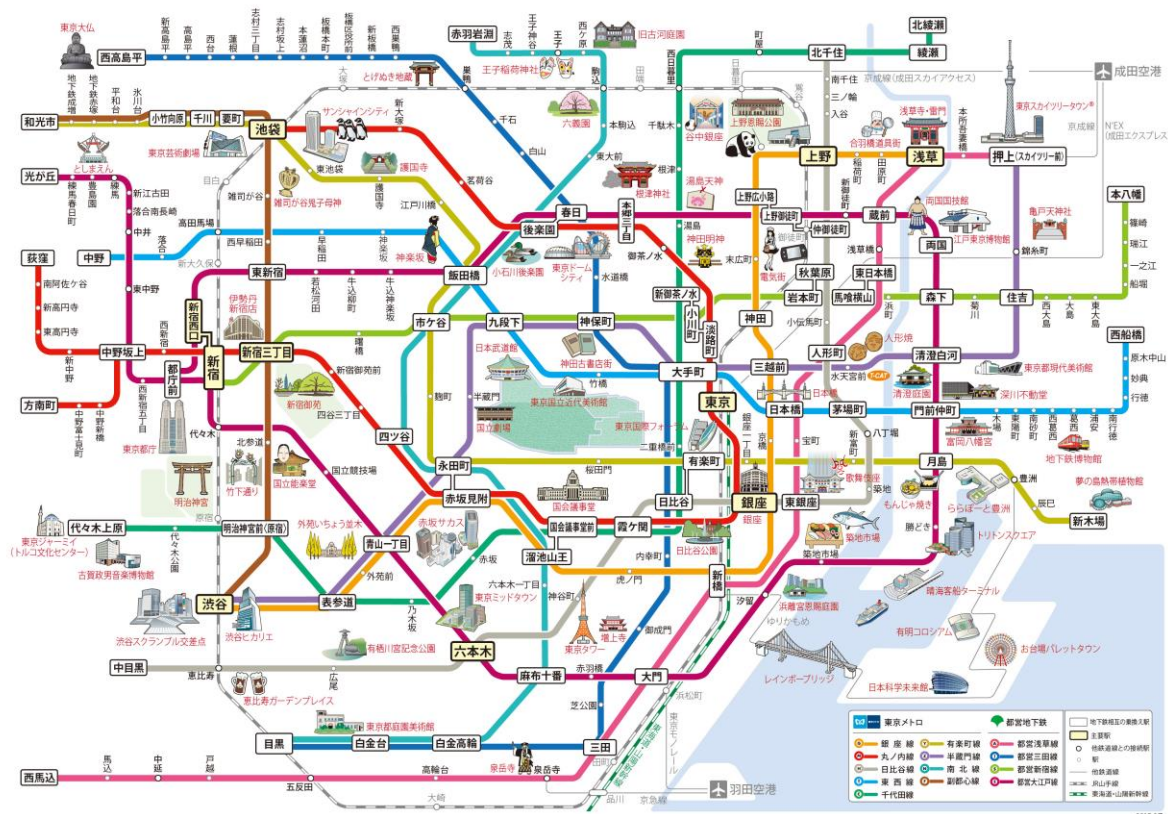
東京大仏
西高島平
新高島平
高島平
西台
蓮根
志村三丁目
志村坂上
本蓮沼
板橋本町
板橋区役所前
新板橋
西巣鴨
赤羽岩淵
志茂
王子神谷
王子
西ケ原
旧古河庭園
北綾瀬
綾瀬
北千住
町屋
成田空港
地下鉄成増
地下鉄赤塚
平和台
氷川台
和光市
小竹向原
千川
要町
池袋
とげぬき地蔵
巣鴨
王子稲荷神社
駒込
六義園
本駒込
千石
白山
西日暮里
日暮里
千駄木
根津
南千住
三ノ輪
入谷
京成線(成田スカイアクセス)
東京スカイツリータウン
京成線
N'EX(成田エクスプレス)
本所吾妻橋
浅草寺・雷門
合羽橋道具街
上野動物公園
谷中銀座
東大前
上野
浅草
押上(スカイツリー前)
としまえん
光が丘
練馬春日町
豊島園
練馬
新江古田
落合南長崎
中井
東京芸術劇場
サンシャインシティ
東池袋
新大塚
護国寺
雑司が谷
雑司が谷鬼子母神
江戸川橋
茗荷谷
後楽園
春日
本郷三丁目
湯島天神
根津神社
上野広小路
上野御徒町
仲御徒町
稲荷町
田原町
新御徒町
蔵前
両国国技館
亀戸天神社
本八幡
篠崎
瑞江
一之江
船堀
荻窪
中野
高田馬場
西早稲田
早稲田
神楽坂
飯田橋
小石川後楽園
東京ドームシティ
湯島
神田明神
御茶ノ水
末広町
秋葉原
御徒町
電気街
浅草橋
東日本橋
両国
江戸東京博物館
錦糸町
新大久保
東新宿
若松河田
牛込柳町
牛込神楽坂
南阿佐ケ谷
新高円寺
東高円寺
新中野
中野坂上
方南町
中野新橋
中野富士見町
西新宿
新宿西口
新宿
都庁前
西新宿五丁目
伊勢丹新宿店
新宿三丁目
市ケ谷
九段下
神保町
新御茶ノ水
小川町
淡路町
岩本町
馬喰横山
森下
菊川
住吉
西大島
大島
東大島
西船橋
原木中山
妙典
行徳
曙橋
新宿御苑前
四谷三丁目
新宿御苑
日本武道館
神田古書店街
竹橋
水道橋
神田
小伝馬町
人形町
人形焼
清澄白河
水天宮前
清澄庭園
東京都現代美術館
深川不動堂
半蔵門
東京国立近代美術館
国立劇場
大手町
東京
三越前
日本橋
茅場町
八丁堀
門前仲町
木場
東陽町
南砂町
西葛西
葛西
浦安
南行徳
富岡八幡宮
地下鉄博物館
東京都庁
代々木
北参道
四ツ谷
麹町
東京国際フォーラム
二重橋前
桜田門
有楽町
京橋
宝町
新富町
月島
豊洲
辰巳
夢の島熱帯植物館
新木場
国立競技場
明治神宮
竹下通り
国立能楽堂
永田町
外苑いちょう並木
赤坂サカス
赤坂見附
国会議事堂
日比谷
銀座
銀座一丁目
東銀座
歌舞伎座
築地
もんじゃ焼き
勝どき
ららぽーと豊洲
築地市場
原宿
代々木上原
東京ジャーミイ(トルコ文化センター)
古賀政男音楽博物館
明治神宮前〈原宿〉
代々木公園
青山一丁目
赤坂
溜池山王
国会議事堂前
霞ケ関
内幸町
日比谷公園
築地市場
トリトンスクエア
外苑前
六本木一丁目
虎ノ門
新橋
汐留
浜離宮恩賜庭園
晴海客船ターミナル
東京ミッドタウン
神谷町
渋谷
表参道
乃木坂
有明コロシアム
お台場パレットタウン
渋谷スクランブル交差点
渋谷ヒカリエ
有栖川宮記念公園
東京タワー
増上寺
御成門
ゆりかもめ
六本木
中目黒
恵比寿
広尾
麻布十番
赤羽橋
大門
浜松町
レインボーブリッジ
日本科学未来館
恵比寿ガーデンプレイス
東京都庭園美術館
芝公園
東京モノレール
目黒
白金台
白金高輪
三田
田町
泉岳寺
高輪台
五反田
大崎
品川
京急線
羽田空港
西馬込
馬込
中延
戸越
東京メトロ
銀座線
丸ノ内線
日比谷線
東西線
千代田線
有楽町線
半蔵門線
南北線
副都心線
都営地下鉄
都営浅草線
都営三田線
都営新宿線
都営大江戸線
地下鉄路互の乗換え駅
主要駅
他鉄道線との接続駅
駅
他鉄道線
JR山手線
東海道・山陽新幹線